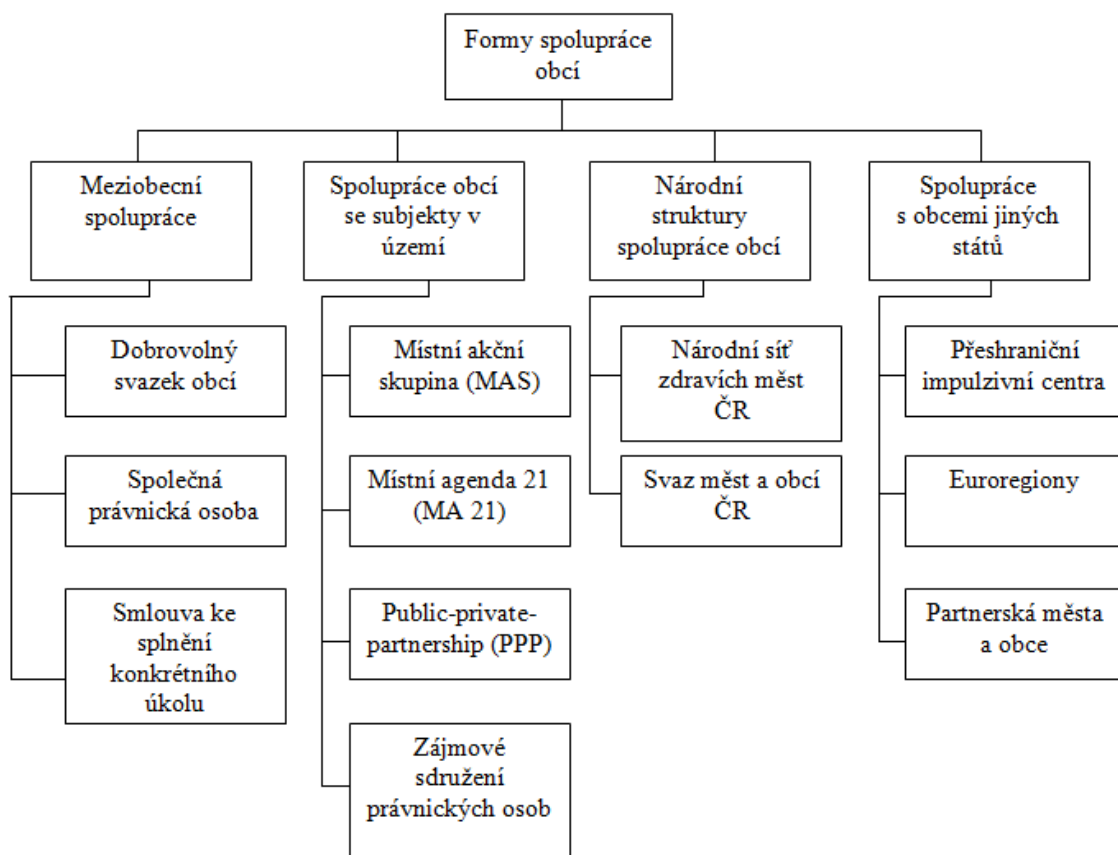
Formy spolupráce obcí

Meziobecní spolupráce

Dobrovolný svazek obcí

Společná právnická osoba

Smlouva ke splnění konkrétního úkolu

Spolupráce obcí se subjekty v území

Místní akční skupina (MAS)

Místní agenda 21 (MA 21)

Public-private-partnership (PPP)

Zájmové sdružení právnických osob

Národní struktury spolupráce obcí

Národní síť zdravích měst ČR

Svaz měst a obcí ČR

Spolupráce s obcemi jiných států

Přeshraniční impulzivní centra

Euroregiony

Partnerská města a obce